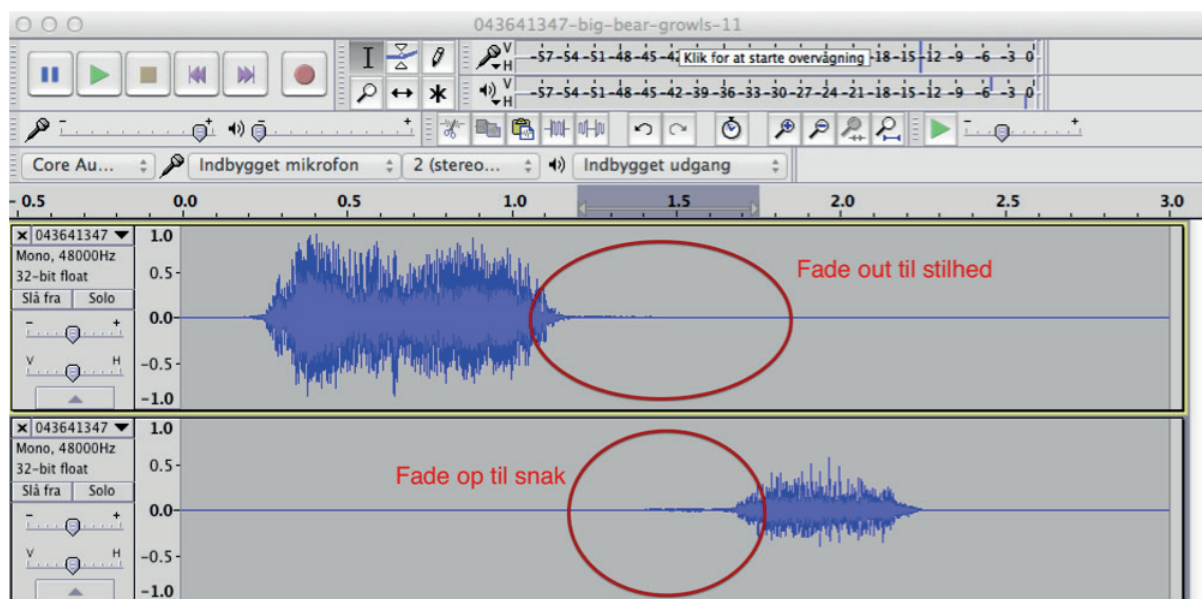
043641347-big-bear-growls-11

V H -57 -54 -51 -48 -45 -42 Klik for at starte overvågning -18 -15 -12 -9 -6 -3 0

V H -57 -54 -51 -48 -45 -42 -39 -36 -33 -30 -27 -24 -21 -18 -15 -12 -9 -6 -3 0

Core Au... | Indbygget mikrofon | 2 (stereo... | Indbygget udgang

- 0.5 | 0.0 | 0.5 | 1.0 | 1.5 | 2.0 | 2.5 | 3.0

043641347
Mono, 48000Hz
32-bit float
Slå fra | Solo
V H

1.0
0.5-
0.0-
-0.5-
-1.0

Fade out til stilhed

043641347
Mono, 48000Hz
32-bit float
Slå fra | Solo
V H

1.0
0.5-
0.0-
-0.5-
-1.0

Fade op til snak